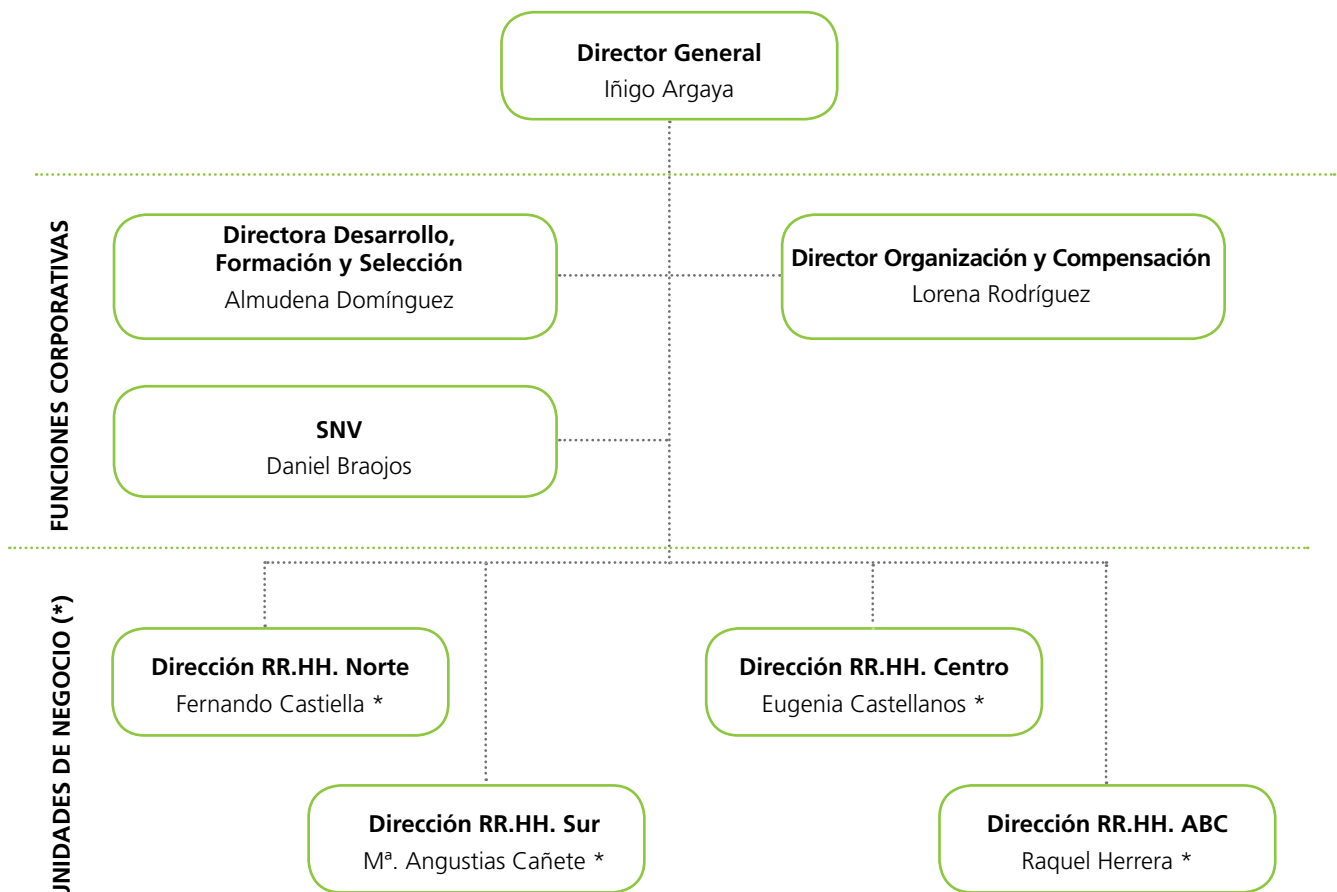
**Director General**
Iñigo Argaya

FUNCIONES CORPORATIVAS

**Directora Desarrollo, Formación y Selección**
Almudena Domínguez

**Director Organización y Compensación**
Lorena Rodríguez

**SNV**
Daniel Braojos

UNIDADES DE NEGOCIO (*)

**Dirección RR.HH. Norte**
Fernando Castiella *

**Dirección RR.HH. Centro**
Eugenia Castellanos *

**Dirección RR.HH. Sur**
Mª. Angustias Cañete *

**Dirección RR.HH. ABC**
Raquel Herrera *